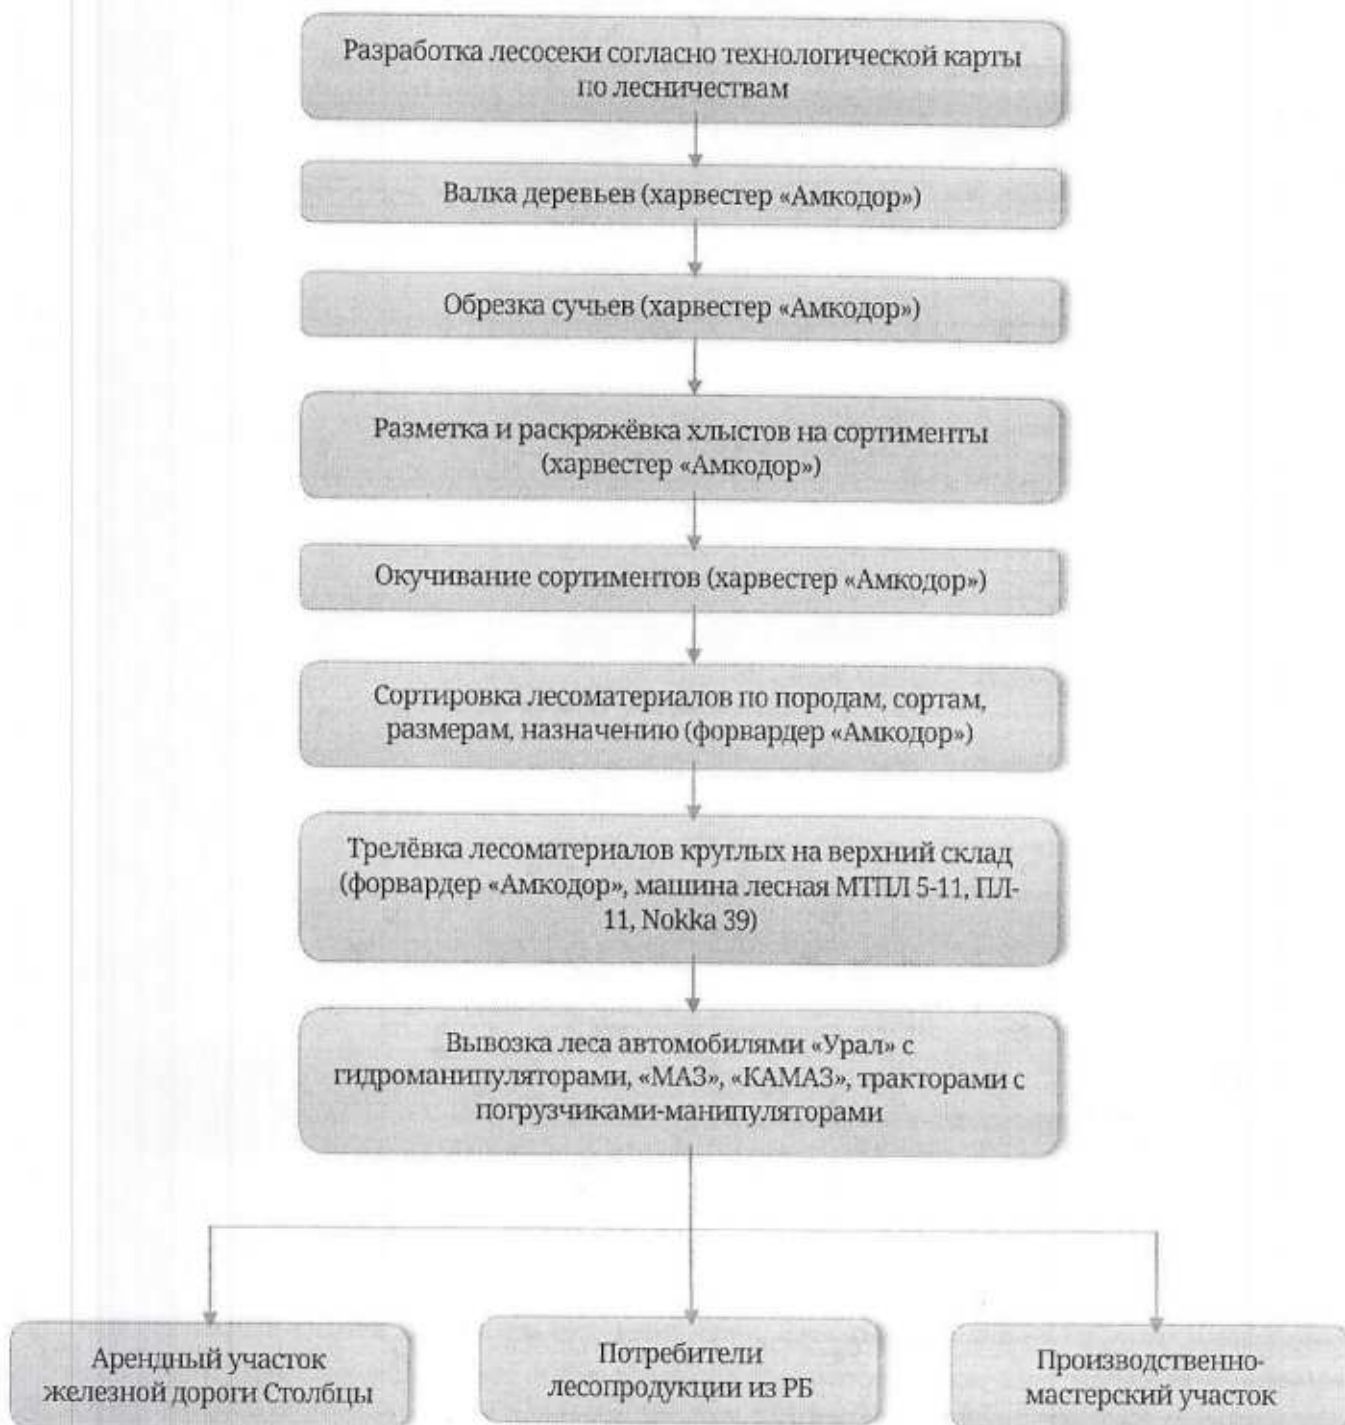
Разработка лесосеки согласно технологической карты по лесничествам

Валка деревьев (харвестер «Амкодор»)

Обрезка сучьев (харвестер «Амкодор»)

Разметка и раскряжёвка хлыстов на сортименты (харвестер «Амкодор»)

Окучивание сортиментов (харвестер «Амкодор»)

Сортировка лесоматериалов по породам, сортам, размерам, назначению (форвардер «Амкодор»)

Трелёвка лесоматериалов круглых на верхний склад (форвардер «Амкодор», машина лесная МТПЛ 5-11, ПЛ-11, Nokka 39)

Вывозка леса автомобилями «Урал» с гидроманипуляторами, «МАЗ», «КАМАЗ», тракторами с погрузчиками-манипуляторами

Арендный участок железной дороги Столбцы

Потребители лесопродукции из РБ

Производственно-мастерский участок